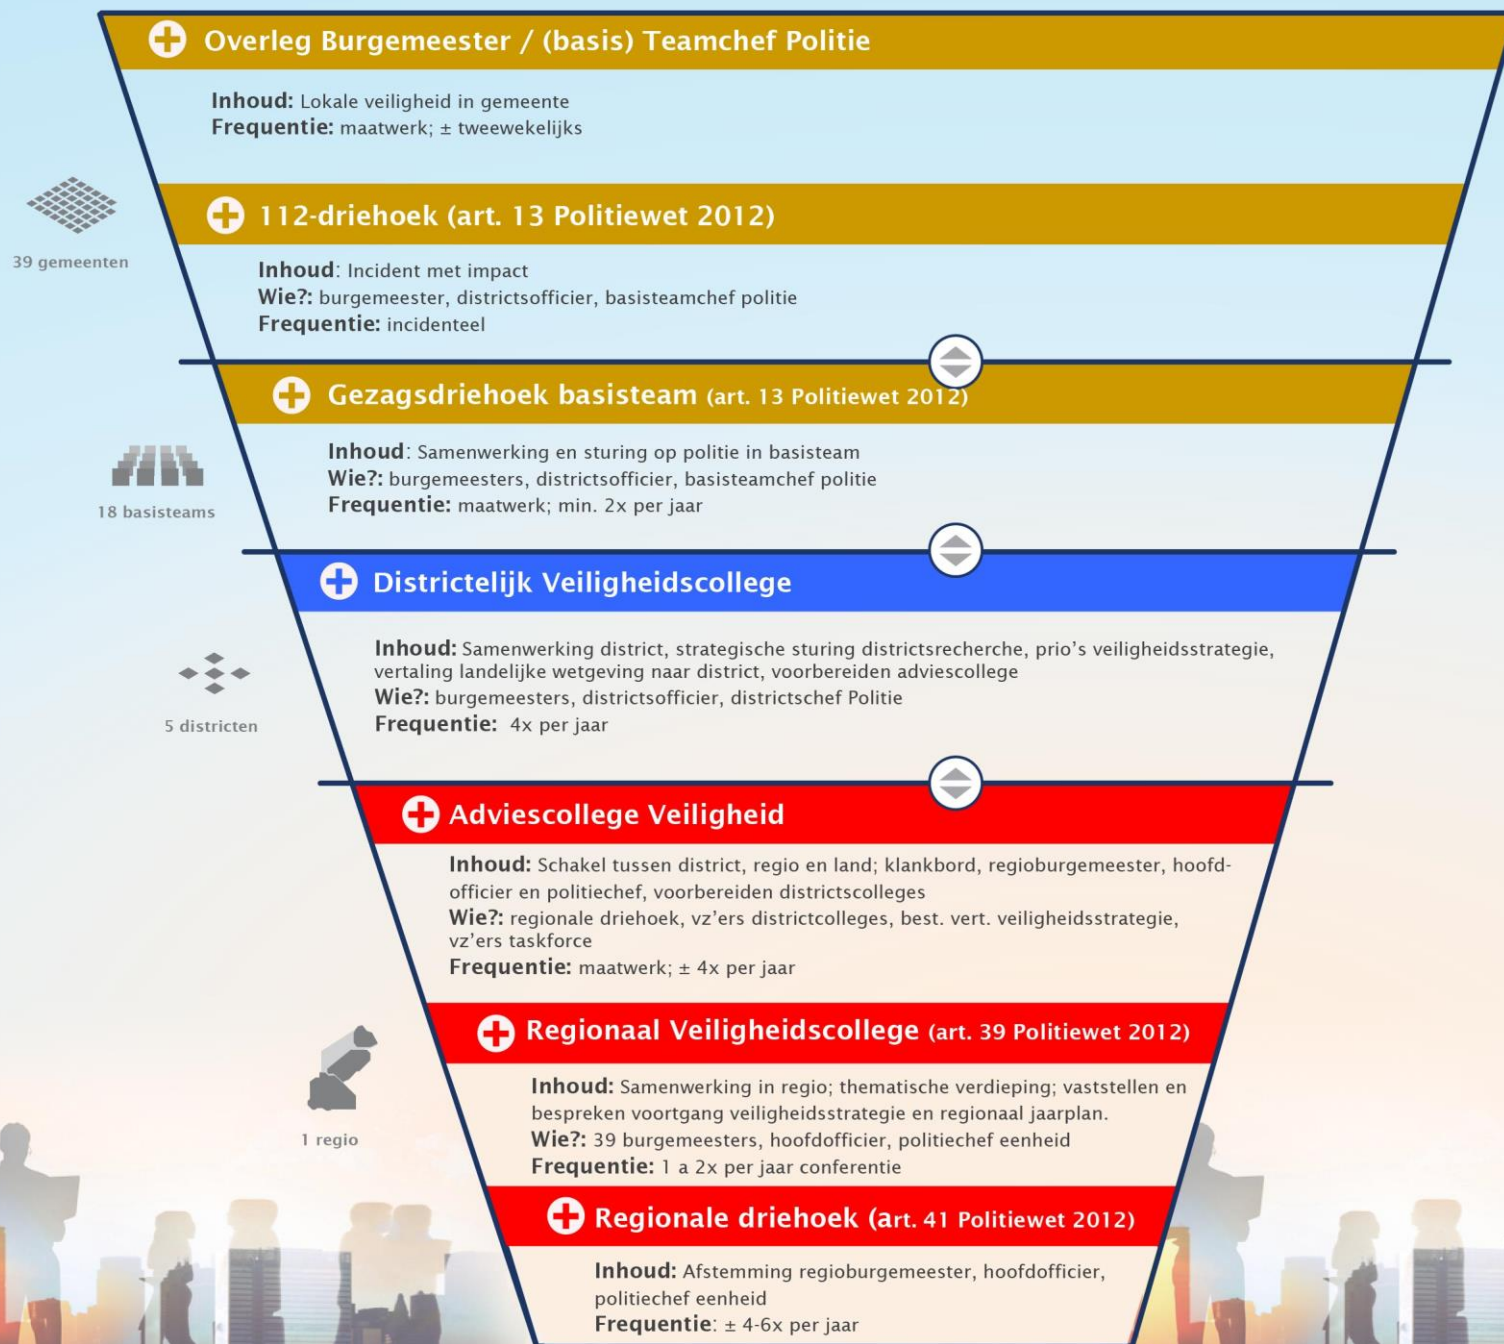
Overleg Burgemeester / (basis) Teamchef Politie

**Inhoud:** Lokale veiligheid in gemeente
**Frequentie:** maatwerk; ± tweewekelijks

39 gemeenten

112-driehoek (art. 13 Politiewet 2012)

**Inhoud**: Incident met impact
**Wie?:** burgemeester, districtsofficier, basisteamchef politie
**Frequentie:** incidenteel

Gezagsdriehoek basisteam (art. 13 Politiewet 2012)

18 basisteams

**Inhoud**: Samenwerking en sturing op politie in basisteam
**Wie?:** burgemeesters, districtsofficier, basisteamchef politie
**Frequentie:** maatwerk; min. 2x per jaar

Districtelijk Veiligheidscollege

5 districten

**Inhoud:** Samenwerking district, strategische sturing districtsrecherche, prio's veiligheidsstrategie, vertaling landelijke wetgeving naar district, voorbereiden adviescollege
**Wie?:** burgemeesters, districtsofficier, districtschef Politie
**Frequentie:** 4x per jaar

Adviescollege Veiligheid

**Inhoud:** Schakel tussen district, regio en land; klankbord, regioburgemeester, hoofdofficier en politiechef, voorbereiden districtscolleges
**Wie?:** regionale driehoek, vz'ers districtcolleges, best. vert. veiligheidsstrategie, vz'ers taskforce
**Frequentie:** maatwerk; ± 4x per jaar

Regionaal Veiligheidscollege (art. 39 Politiewet 2012)

1 regio

**Inhoud:** Samenwerking in regio; thematische verdieping; vaststellen en bespreken voortgang veiligheidsstrategie en regionaal jaarplan.
**Wie?:** 39 burgemeesters, hoofdofficier, politiechef eenheid
**Frequentie:** 1 a 2x per jaar conferentie

Regionale driehoek (art. 41 Politiewet 2012)

**Inhoud:** Afstemming regioburgemeester, hoofdofficier, politiechef eenheid
**Frequentie**: ± 4-6x per jaar